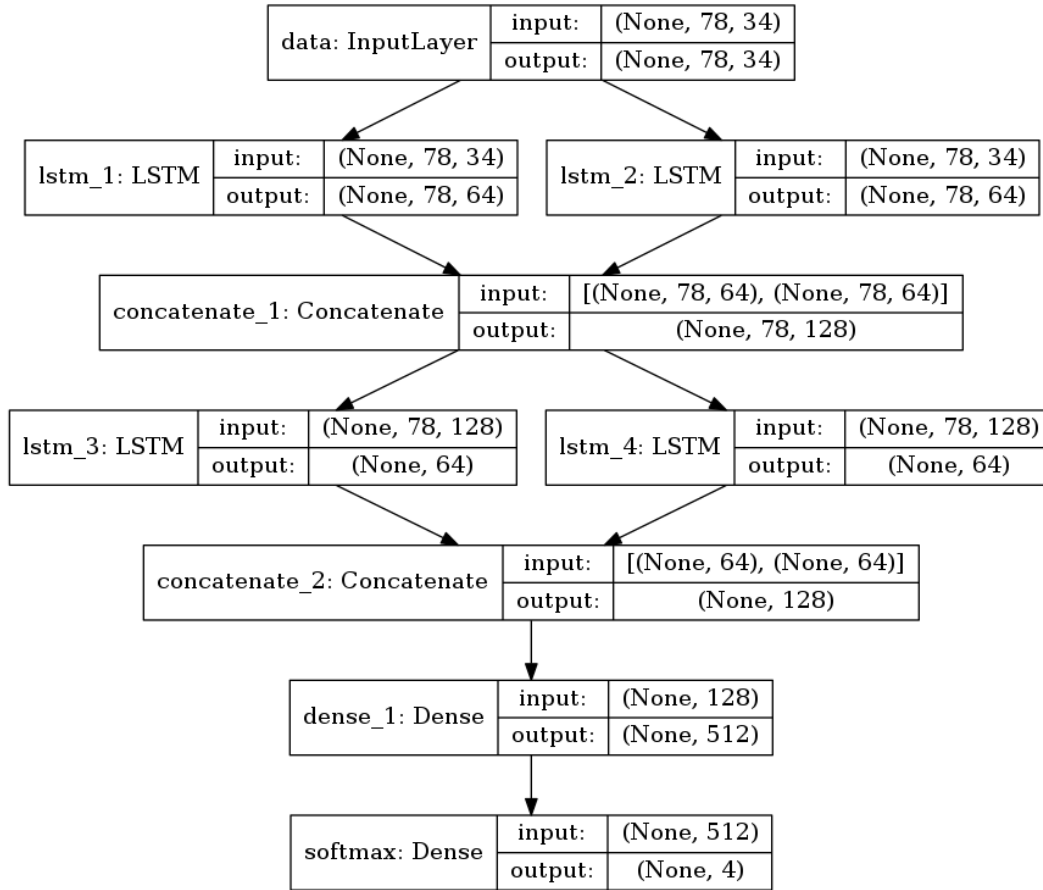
data: InputLayer | input: | (None, 78, 34)
output: | (None, 78, 34)

lstm_1: LSTM | input: | (None, 78, 34)
output: | (None, 78, 64)

lstm_2: LSTM | input: | (None, 78, 34)
output: | (None, 78, 64)

concatenate_1: Concatenate | input: | [(None, 78, 64), (None, 78, 64)]
output: | (None, 78, 128)

lstm_3: LSTM | input: | (None, 78, 128)
output: | (None, 64)

lstm_4: LSTM | input: | (None, 78, 128)
output: | (None, 64)

concatenate_2: Concatenate | input: | [(None, 64), (None, 64)]
output: | (None, 128)

dense_1: Dense | input: | (None, 128)
output: | (None, 512)

softmax: Dense | input: | (None, 512)
output: | (None, 4)